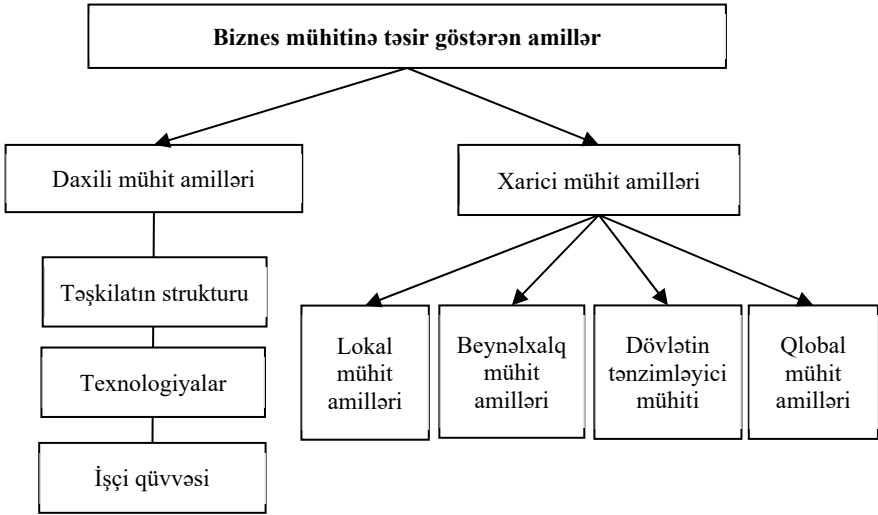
Biznes mühitinə təsir göstərən amillər

Daxili mühit amilləri

Xarici mühit amilləri

Təşkilatın strukturu

Texnologiyalar

İşçi qüvvəsi

Lokal mühit amilləri

Beynəlxalq mühit amilləri

Dövlətin tənzimləyici mühiti

Qlobal mühit amilləri